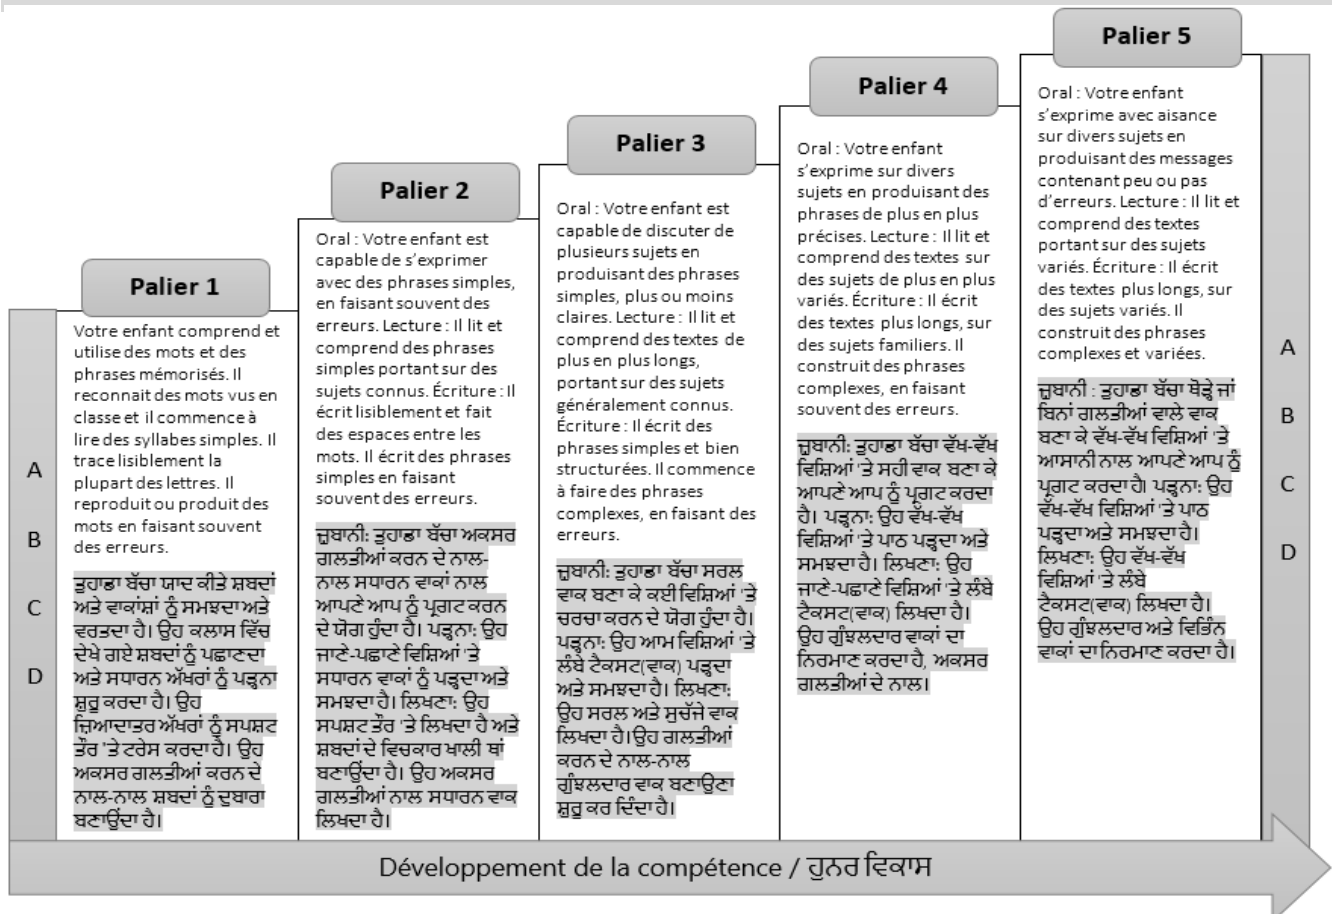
Palier 1

A
B
C
D

Votre enfant comprend et utilise des mots et des phrases mémorisés. Il reconnait des mots vus en classe et il commence à lire des syllabes simples. Il trace lisiblement la plupart des lettres. Il reproduit ou produit des mots en faisant souvent des erreurs.

ਤੁਹਾਡਾ ਬੱਚਾ ਯਾਦ ਕੀਤੇ ਸ਼ਬਦਾਂ ਅਤੇ ਵਾਕਾਂਸ਼ਾਂ ਨੂੰ ਸਮਝਦਾ ਅਤੇ ਵਰਤਦਾ ਹੈ। ਉਹ ਕਲਾਸ ਵਿੱਚ ਦੇਖੇ ਗਏ ਸ਼ਬਦਾਂ ਨੂੰ ਪਛਾਣਦਾ ਅਤੇ ਸਧਾਰਨ ਅੱਖਰਾਂ ਨੂੰ ਪੜ੍ਹਨਾ ਸ਼ੁਰੂ ਕਰਦਾ ਹੈ। ਉਹ ਜ਼ਿਆਦਾਤਰ ਅੱਖਰਾਂ ਨੂੰ ਸਪਸ਼ਟ ਤੌਰ 'ਤੇ ਟਰੇਸ ਕਰਦਾ ਹੈ। ਉਹ ਅਕਸਰ ਗਲਤੀਆਂ ਕਰਨ ਦੇ ਨਾਲ-ਨਾਲ ਸ਼ਬਦਾਂ ਨੂੰ ਦੁਬਾਰਾ ਬਣਾਉਂਦਾ ਹੈ।

Palier 2

Oral : Votre enfant est capable de s'exprimer avec des phrases simples, en faisant souvent des erreurs. Lecture : Il lit et comprend des phrases simples portant sur des sujets connus. Écriture : Il écrit lisiblement et fait des espaces entre les mots. Il écrit des phrases simples en faisant souvent des erreurs.

ਜ਼ੁਬਾਨੀ: ਤੁਹਾਡਾ ਬੱਚਾ ਅਕਸਰ ਗਲਤੀਆਂ ਕਰਨ ਦੇ ਨਾਲ-ਨਾਲ ਸਧਾਰਨ ਵਾਕਾਂ ਨਾਲ ਆਪਣੇ ਆਪ ਨੂੰ ਪ੍ਰਗਟ ਕਰਨ ਦੇ ਯੋਗ ਹੁੰਦਾ ਹੈ। ਪੜ੍ਹਨਾ: ਉਹ ਜਾਣੇ-ਪਛਾਣੇ ਵਿਸ਼ਿਆਂ 'ਤੇ ਸਧਾਰਨ ਵਾਕਾਂ ਨੂੰ ਪੜ੍ਹਦਾ ਅਤੇ ਸਮਝਦਾ ਹੈ। ਲਿਖਣਾ: ਉਹ ਸਪਸ਼ਟ ਤੌਰ 'ਤੇ ਲਿਖਦਾ ਹੈ ਅਤੇ ਸ਼ਬਦਾਂ ਦੇ ਵਿਚਕਾਰ ਖਾਲੀ ਥਾਂ ਬਣਾਉਂਦਾ ਹੈ। ਉਹ ਅਕਸਰ ਗਲਤੀਆਂ ਨਾਲ ਸਧਾਰਨ ਵਾਕ ਲਿਖਦਾ ਹੈ।

Palier 3

Oral : Votre enfant est capable de discuter de plusieurs sujets en produisant des phrases simples, plus ou moins claires. Lecture : Il lit et comprend des textes de plus en plus longs, portant sur des sujets généralement connus. Écriture : Il écrit des phrases simples et bien structurées. Il commence à faire des phrases complexes, en faisant des erreurs.

ਜ਼ੁਬਾਨੀ: ਤੁਹਾਡਾ ਬੱਚਾ ਸਰਲ ਵਾਕ ਬਣਾ ਕੇ ਕਈ ਵਿਸ਼ਿਆਂ 'ਤੇ ਚਰਚਾ ਕਰਨ ਦੇ ਯੋਗ ਹੁੰਦਾ ਹੈ। ਪੜ੍ਹਨਾ: ਉਹ ਆਮ ਵਿਸ਼ਿਆਂ 'ਤੇ ਲੰਬੇ ਟੈਕਸਟ(ਵਾਕ) ਪੜ੍ਹਦਾ ਅਤੇ ਸਮਝਦਾ ਹੈ। ਲਿਖਣਾ: ਉਹ ਸਰਲ ਅਤੇ ਸੁਚੱਜੇ ਵਾਕ ਲਿਖਦਾ ਹੈ।ਉਹ ਗਲਤੀਆਂ ਕਰਨ ਦੇ ਨਾਲ-ਨਾਲ ਗੁੰਝਲਦਾਰ ਵਾਕ ਬਣਾਉਣਾ ਸ਼ੁਰੂ ਕਰ ਦਿੰਦਾ ਹੈ।

Palier 4

Oral : Votre enfant s'exprime sur divers sujets en produisant des phrases de plus en plus précises. Lecture : Il lit et comprend des textes sur des sujets de plus en plus variés. Écriture : Il écrit des textes plus longs, sur des sujets familiers. Il construit des phrases complexes, en faisant souvent des erreurs.

ਜ਼ੁਬਾਨੀ: ਤੁਹਾਡਾ ਬੱਚਾ ਵੱਖ-ਵੱਖ ਵਿਸ਼ਿਆਂ 'ਤੇ ਸਹੀ ਵਾਕ ਬਣਾ ਕੇ ਆਪਣੇ ਆਪ ਨੂੰ ਪ੍ਰਗਟ ਕਰਦਾ ਹੈ। ਪੜ੍ਹਨਾ: ਉਹ ਵੱਖ-ਵੱਖ ਵਿਸ਼ਿਆਂ 'ਤੇ ਪਾਠ ਪੜ੍ਹਦਾ ਅਤੇ ਸਮਝਦਾ ਹੈ। ਲਿਖਣਾ: ਉਹ ਜਾਣੇ-ਪਛਾਣੇ ਵਿਸ਼ਿਆਂ 'ਤੇ ਲੰਬੇ ਟੈਕਸਟ(ਵਾਕ) ਲਿਖਦਾ ਹੈ। ਉਹ ਗੁੰਝਲਦਾਰ ਵਾਕਾਂ ਦਾ ਨਿਰਮਾਣ ਕਰਦਾ ਹੈ, ਅਕਸਰ ਗਲਤੀਆਂ ਦੇ ਨਾਲ।

Palier 5

Oral : Votre enfant s'exprime avec aisance sur divers sujets en produisant des messages contenant peu ou pas d'erreurs. Lecture : Il lit et comprend des textes portant sur des sujets variés. Écriture : Il écrit des textes plus longs, sur des sujets variés. Il construit des phrases complexes et variées.

ਜ਼ੁਬਾਨੀ : ਤੁਹਾਡਾ ਬੱਚਾ ਥੋੜ੍ਹੇ ਜਾਂ ਬਿਨਾਂ ਗਲਤੀਆਂ ਵਾਲੇ ਵਾਕ ਬਣਾ ਕੇ ਵੱਖ-ਵੱਖ ਵਿਸ਼ਿਆਂ 'ਤੇ ਆਸਾਨੀ ਨਾਲ ਆਪਣੇ ਆਪ ਨੂੰ ਪ੍ਰਗਟ ਕਰਦਾ ਹੈ। ਪੜ੍ਹਨਾ: ਉਹ ਵੱਖ-ਵੱਖ ਵਿਸ਼ਿਆਂ 'ਤੇ ਪਾਠ ਪੜ੍ਹਦਾ ਅਤੇ ਸਮਝਦਾ ਹੈ। ਲਿਖਣਾ: ਉਹ ਵੱਖ-ਵੱਖ ਵਿਸ਼ਿਆਂ 'ਤੇ ਲੰਬੇ ਟੈਕਸਟ(ਵਾਕ) ਲਿਖਦਾ ਹੈ। ਉਹ ਗੁੰਝਲਦਾਰ ਅਤੇ ਵਿਭਿੰਨ ਵਾਕਾਂ ਦਾ ਨਿਰਮਾਣ ਕਰਦਾ ਹੈ।

A
B
C
D

Développement de la compétence / ਹੁਨਰ ਵਿਕਾਸ